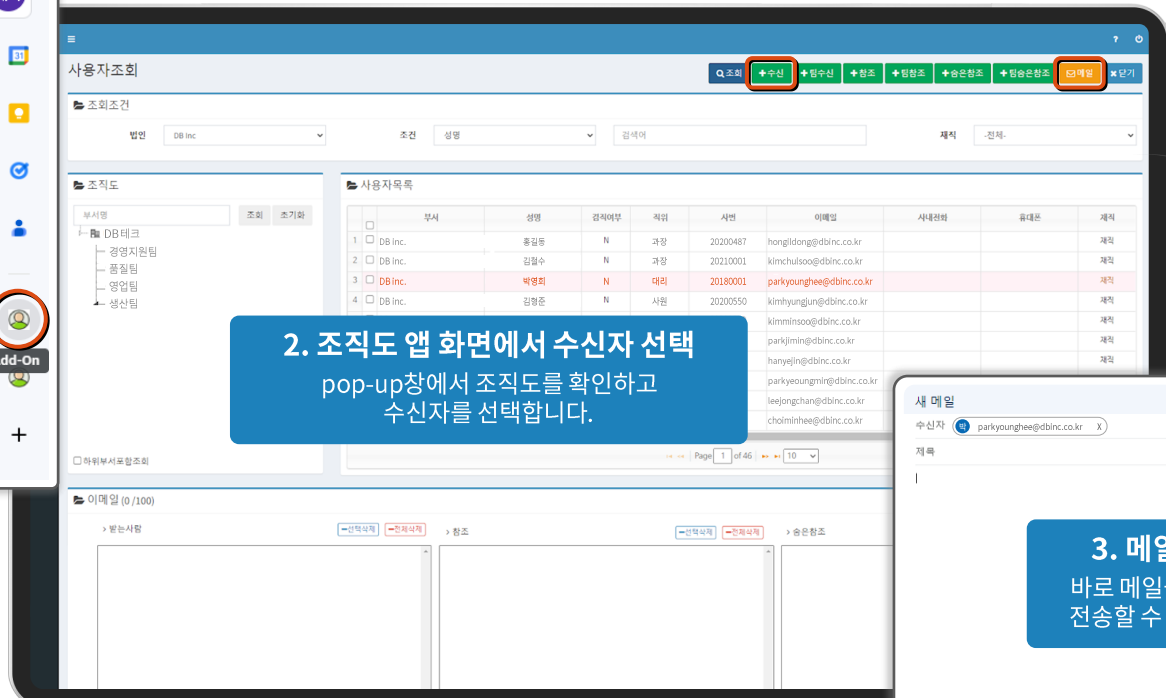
31

dd-On

+

사용자조회

조회 +수신 +팀수신 +참조 +팀참조 +숨은참조 +팀숨은참조 메일 닫기

조회조건

법인 DB Inc

조건 성명

검색어

재직 -전체-

조직도

부서명 조회 초기화

DB테크
경영지원팀
품질팀
영업팀
생산팀

하위부서포함조회

사용자목록

| | | 부서 | 성명 | 겸직여부 | 직위 | 사번 | 이메일 | 사내전화 | 휴대폰 | 재직 |
|---|---|---|---|---|---|---|---|---|---|---|
| 1 | | DB inc. | 홍길동 | N | 과장 | 20200487 | hongildong@dbinc.co.kr | | | 재직 |
| 2 | | DB inc. | 김철수 | N | 과장 | 20210001 | kimchulsoo@dbinc.co.kr | | | 재직 |
| 3 | | DB inc. | 박영희 | N | 대리 | 20180001 | parkyounghee@dbinc.co.kr | | | 재직 |
| 4 | | DB inc. | 김형준 | N | 사원 | 20200550 | kimhyungjun@dbinc.co.kr | | | 재직 |
| | | | | | | | kimminsoo@dbinc.co.kr | | | 재직 |
| | | | | | | | parkjimin@dbinc.co.kr | | | 재직 |
| | | | | | | | hanyejin@dbinc.co.kr | | | 재직 |
| | | | | | | | parkyeoungmin@dbinc.co.kr | | | 재직 |
| | | | | | | | leejongchan@dbinc.co.kr | | | 재직 |
| | | | | | | | choiminhee@dbinc.co.kr | | | 재직 |

Page 1 of 46 10

2. 조직도 앱 화면에서 수신자 선택
pop-up창에서 조직도를 확인하고 수신자를 선택합니다.

이메일 (0 /100)

> 받는사람 선택삭제 전체삭제
> 참조 선택삭제 전체삭제
> 숨은참조

새 메일
수신자 박 parkyounghee@dbinc.co.kr X
제목

3. 메일
바로 메일
전송할 수